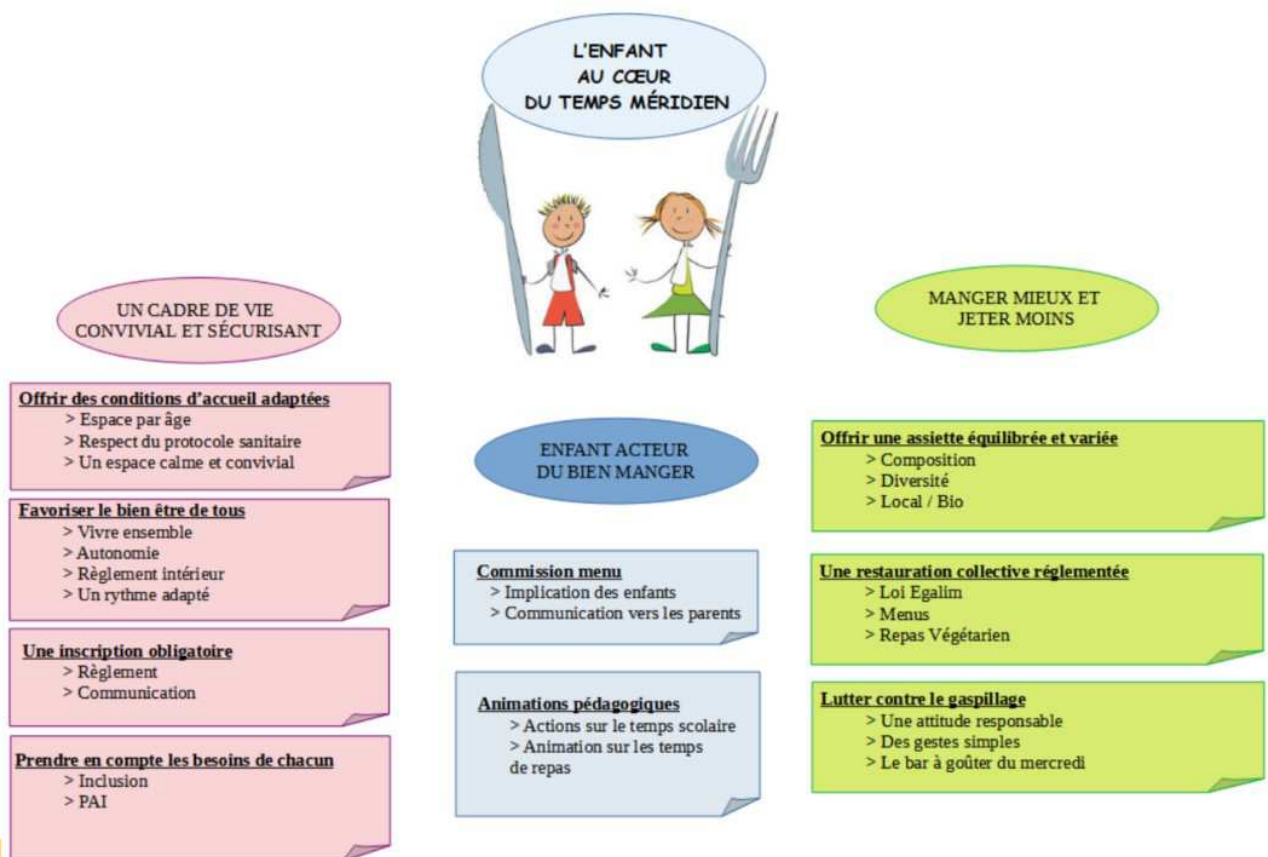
L'ENFANT AU CŒUR DU TEMPS MÉRIDIEN

UN CADRE DE VIE CONVIVIAL ET SÉCURISANT

Offrir des conditions d'accueil adaptées
> Espace par âge
> Respect du protocole sanitaire
> Un espace calme et convivial

Favoriser le bien être de tous
> Vivre ensemble
> Autonomie
> Règlement intérieur
> Un rythme adapté

Une inscription obligatoire
> Règlement
> Communication

Prendre en compte les besoins de chacun
> Inclusion
> PAI

ENFANT ACTEUR DU BIEN MANGER

Commission menu
> Implication des enfants
> Communication vers les parents

Animations pédagogiques
> Actions sur le temps scolaire
> Animation sur les temps de repas

MANGER MIEUX ET JETER MOINS

Offrir une assiette équilibrée et variée
> Composition
> Diversité
> Local / Bio

Une restauration collective réglementée
> Loi Egalim
> Menus
> Repas Végétarien

Lutter contre le gaspillage
> Une attitude responsable
> Des gestes simples
> Le bar à goûter du mercredi